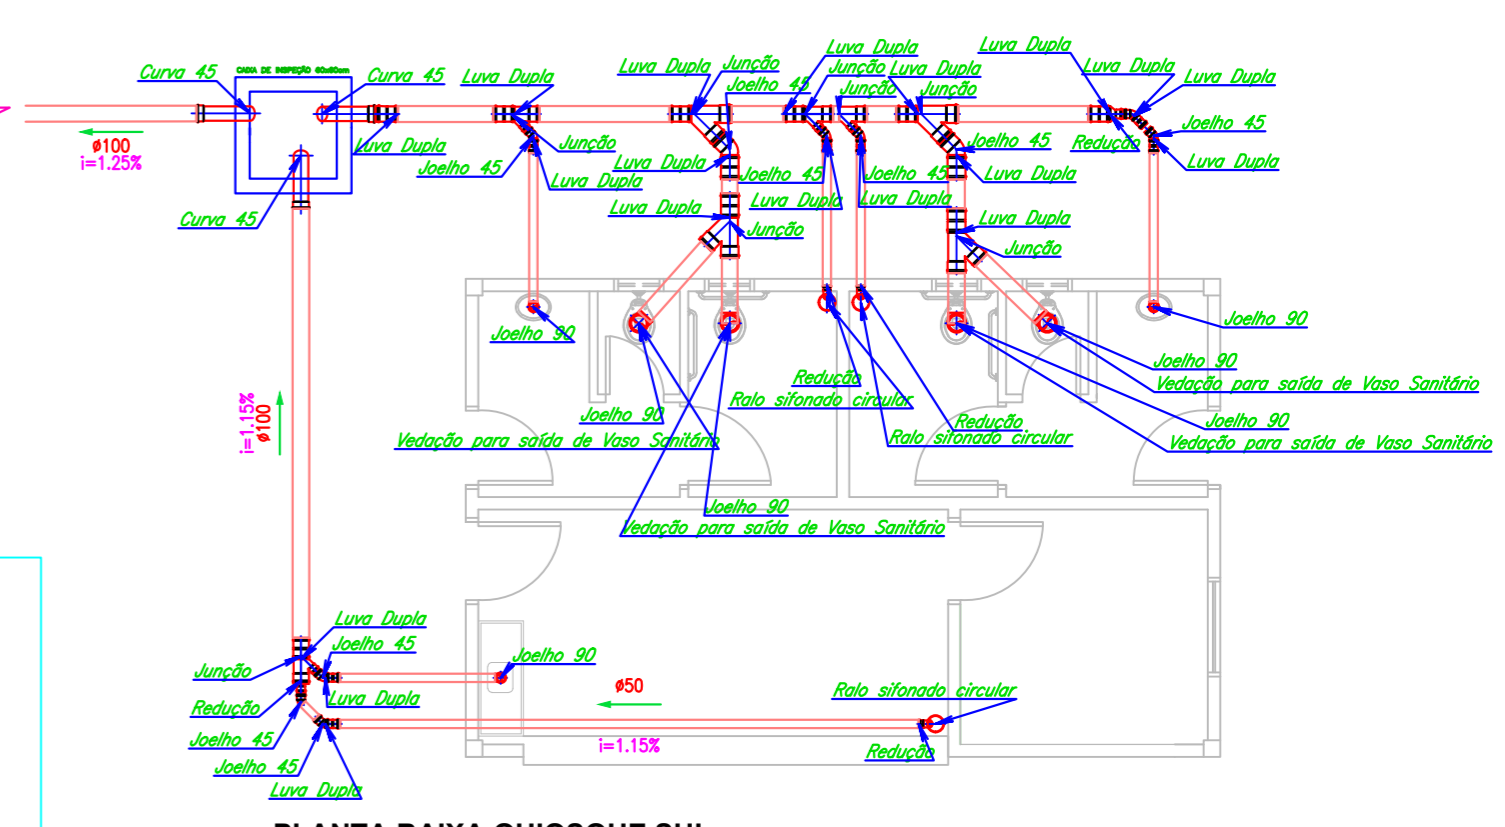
Curva 45
CAIXA DE INSPEÇÃO 60x60cm
Curva 45
Luva Dupla
Luva Dupla
Junção
Luva Dupla
Luva Dupla
Luva Dupla
Luva Dupla
Joelho 45
Junção
Luva Dupla
Junção
Junção
Joelho 45
Redução
Joelho 45
Luva Dupla
ø100
i=1.25%
Luva Dupla
Joelho 45
Junção
Luva Dupla
Luva Dupla
Joelho 45
Joelho 45
Luva Dupla
Curva 45
Luva Dupla
Luva Dupla
Luva Dupla
Luva Dupla
Junção
Junção
Joelho 90
Joelho 90
Joelho 90
Vedação para saída de Vaso Sanitário
Redução
Ralo sifonado circular
i=1.15%
ø100
Joelho 90
Redução
Joelho 90
Vedação para saída de Vaso Sanitário
Ralo sifonado circular
Vedação para saída de Vaso Sanitário
Joelho 90
Vedação para saída de Vaso Sanitário
Luva Dupla
Joelho 45
Junção
Joelho 90
ø50
Luva Dupla
Redução
Ralo sifonado circular
Joelho 45
i=1.15%
Joelho 45
Redução
Luva Dupla